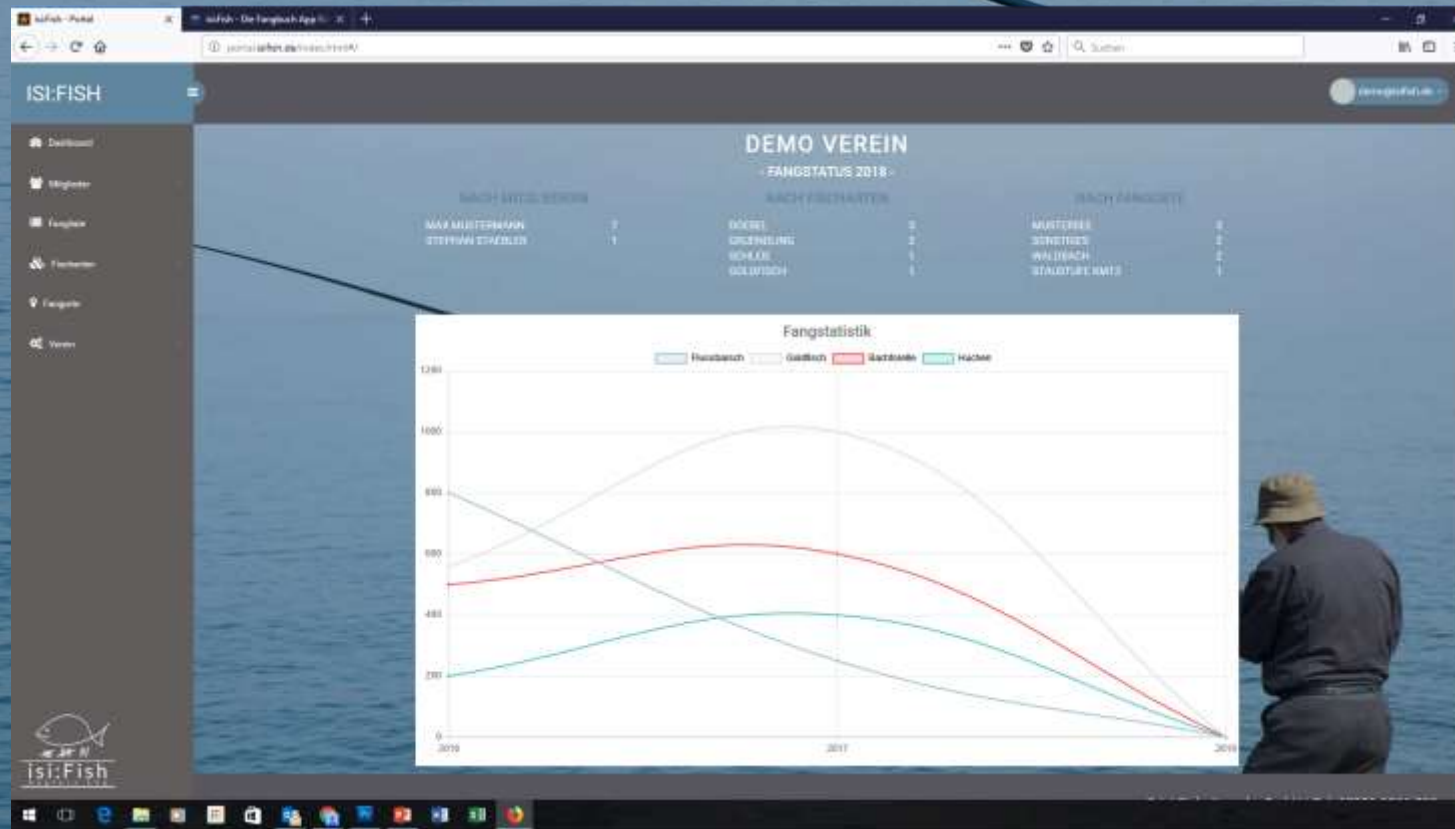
isi:fish - Portal
isi:fish - Die Fangbuch App f
portal.isifish.de/index.html#/
Suchen

ISI:FISH

Dashboard
Mitglieder
Fangliste
Fischarten
Fanggebiete
Verein

DEMO VEREIN
- FANGSTATUS 2018 -

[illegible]
MAX MUSTERMANN 7
STEFFAN STAEBLER 1

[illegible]
DOEBEL 3
GRUENLING 2
SCHLEIE 1
GOLDFISCH 1

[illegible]
MUSTERSEE 3
SONSTIGES 2
WALDBACH 2
STAUSTUFE KMT3 1

Fangstatistik
Flussbarsch Goldfisch Bachforelle Huchen
1200
1000
800
600
400
200
0
2016
2017
2018

isi:Fish